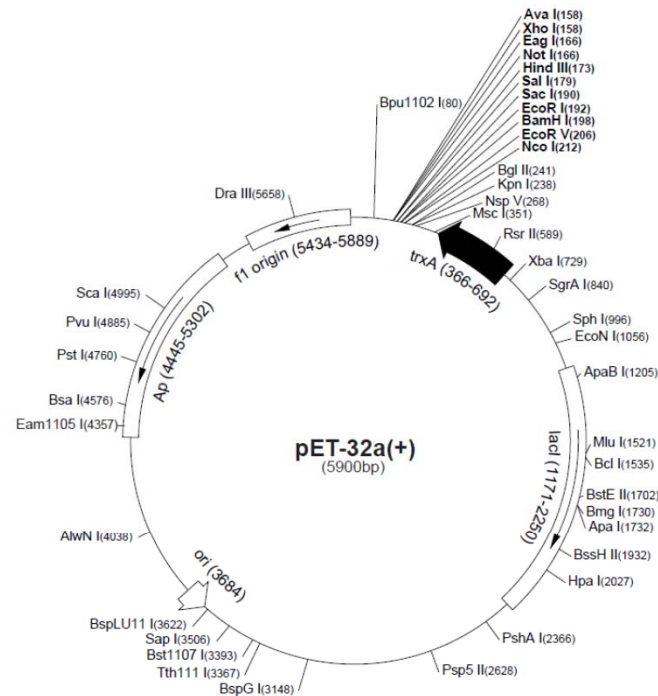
Ava I(158)
Xho I(158)
Eag I(166)
Not I(166)
Hind III(173)
Sal I(179)
Sac I(190)
EcoR I(192)
BamH I(198)
EcoR V(206)
Nco I(212)

Bpu1102 I(80)

Bgl II(241)
Kpn I(238)
Nsp V(268)
Msc I(351)

Dra III(5658)

f1 origin (5434-5889)

trxA (366-692)

Rsr II(589)

Xba I(729)

SgrA I(840)

Sca I(4995)

Pvu I(4885)

Pst I(4760)

Ap (4445-5302)

Bsa I(4576)

Eam1105 I(4357)

Sph I(996)

EcoN I(1056)

ApaB I(1205)

pET-32a(+)
(5900bp)

lacI (1171-2250)

Mlu I(1521)
Bcl I(1535)

BstE II(1702)
Bmg I(1730)
Apa I(1732)

AlwN I(4038)

ori (3684)

BssH II(1932)

Hpa I(2027)

BspLU11 I(3622)
Sap I(3506)
Bst1107 I(3393)
Tth111 I(3367)
BspG I(3148)

PshA I(2366)

Psp5 II(2628)